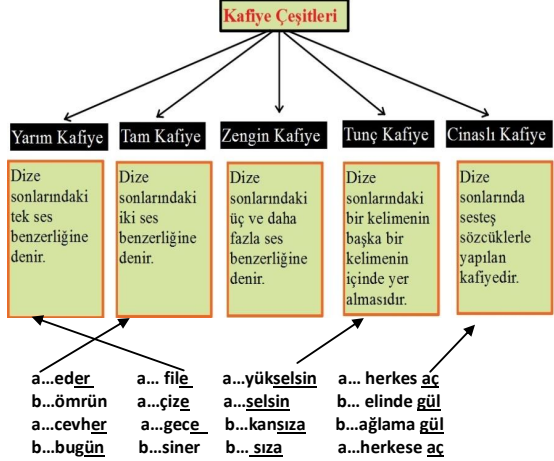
Kafiye Çeşitleri

Yarım Kafiye

Dize sonlarındaki tek ses benzerliğine denir.

Tam Kafiye

Dize sonlarındaki iki ses benzerliğine denir.

Zengin Kafiye

Dize sonlarındaki üç ve daha fazla ses benzerliğine denir.

Tunç Kafiye

Dize sonlarındaki bir kelimenin başka bir kelimenin içinde yer almasıdır.

Cinaslı Kafiye

Dize sonlarında sesteş sözcüklerle yapılan kafiyedir.

a…eder a… file a…yükselsin a… herkes aç
b…ömrün a…çize a…selsin b… elinde gül
a…cevher a…gece b…kansıza b…ağlama gül
b…bugün b…siner b… sıza a…herkese aç